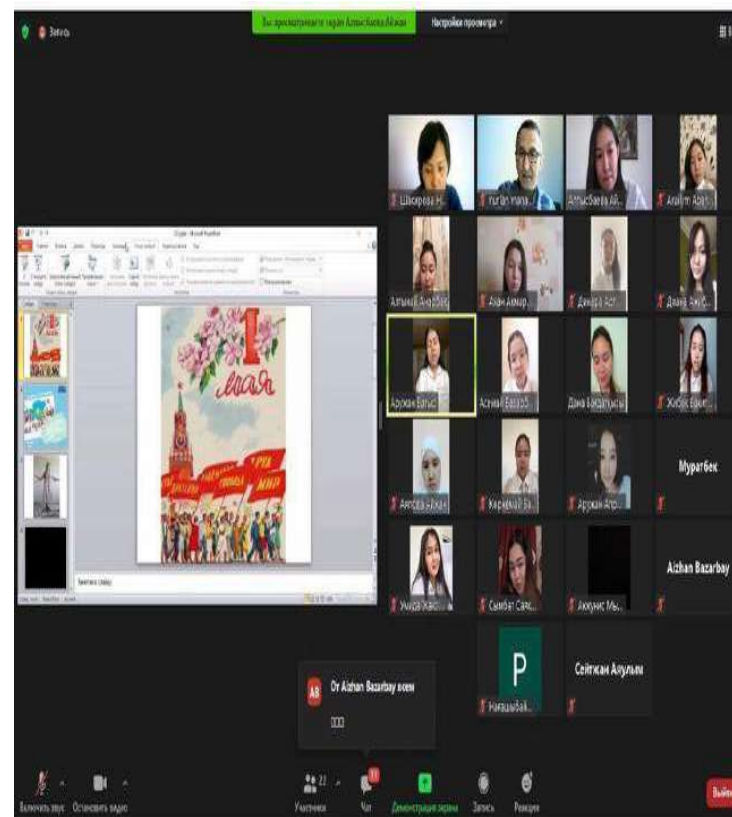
Запись

Вы просматриваете экран Алтынбаева Айжан

Настройки просмотра

Шакирова Н...
Nurlan mana...
Алтынбаева Ай...
Arailym Apa...
Алтынай Амирбек
Алан Амир...
Дамира Аст...
Диана Ана...
Аружан Батыс...
Асылай Ералб...
Дана Бахадыровна
Жібек Ерж...
Айгерим Айкен...
Кәрімжан Ба...
Аружан Атр...
Муратбек
Умида Жако...
Самбат Саяс...
Акжунис Мы...
Aizhan Bazarbay
Накашбай...
Сейтжан Аяулым

1 мая

мир труд май

Заметки к слайду

AB
От Aizhan Bazarbay всем

Включить звук
Остановить видео
Участники
Чат
Демонстрация экрана
Запись
Реакции
Выйти